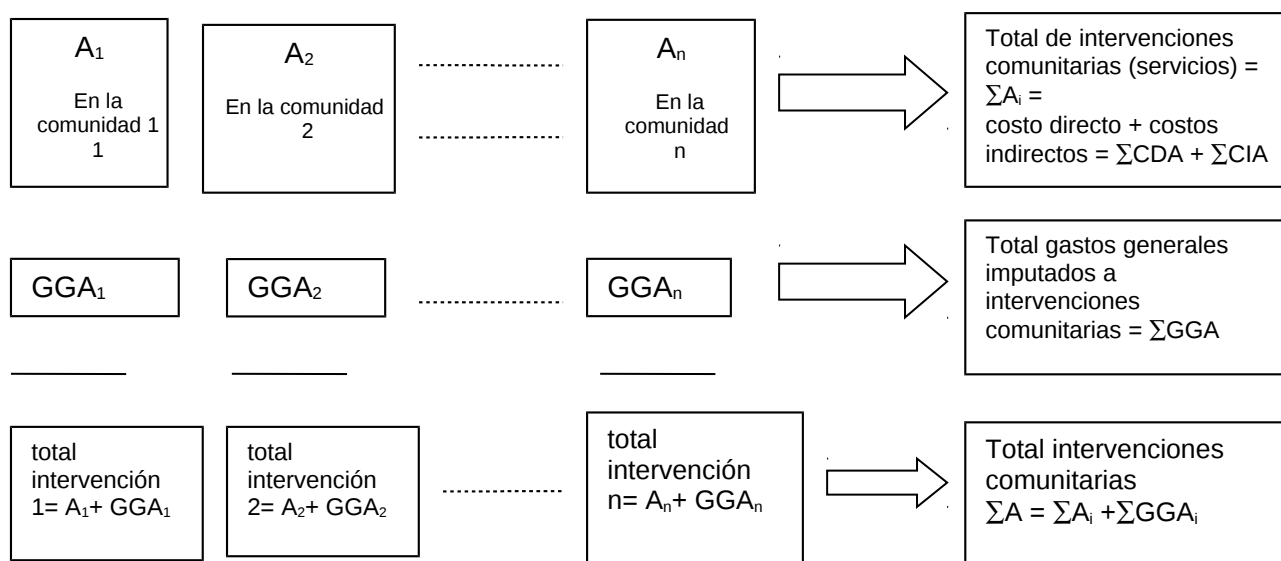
$A_1$

En la comunidad 1 1

$A_2$

En la comunidad 2

$A_n$

En la comunidad n

Total de intervenciones comunitarias (servicios) = $\sum A_i$ = costo directo + costos indirectos = $\sum CDA + \sum CIA$

$GGA_1$

$GGA_2$

$GGA_n$

Total gastos generales imputados a intervenciones comunitarias = $\sum GGA$

total intervención 1= $A_1$+ $GGA_1$

total intervención 2= $A_2$+ $GGA_2$

total intervención n= $A_n$+ $GGA_n$

Total intervenciones comunitarias $\sum A = \sum A_i + \sum GGA_i$